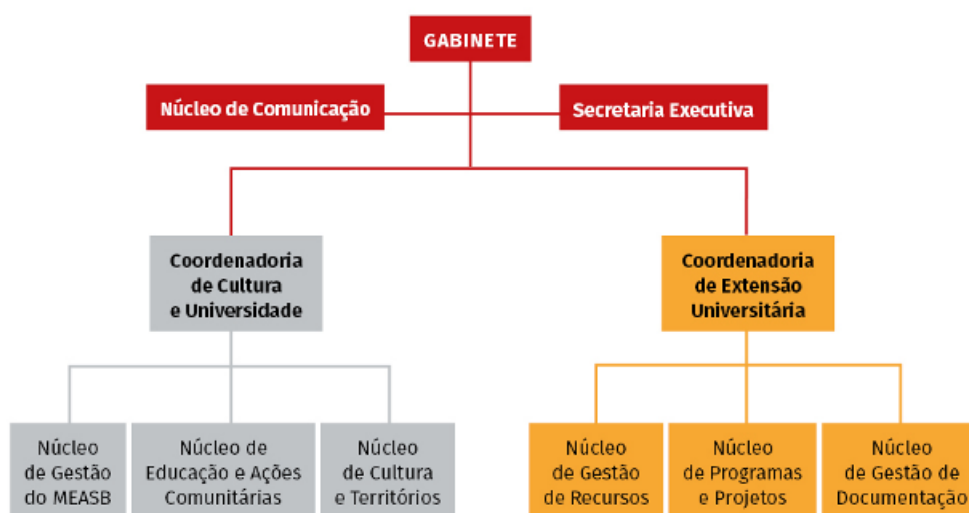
GABINETE

Núcleo de Comunicação

Secretaria Executiva

Coordenadoria de Cultura e Universidade

Coordenadoria de Extensão Universitária

Núcleo de Gestão do MEASB

Núcleo de Educação e Ações Comunitárias

Núcleo de Cultura e Territórios

Núcleo de Gestão de Recursos

Núcleo de Programas e Projetos

Núcleo de Gestão de Documentação